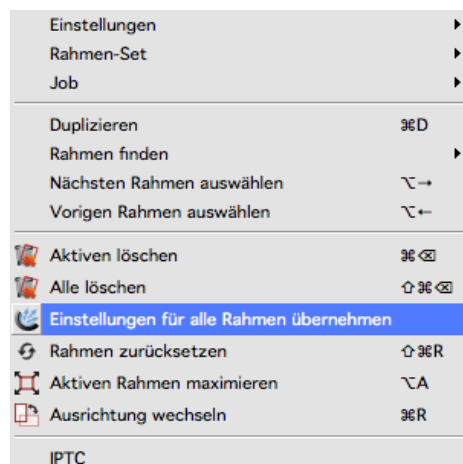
Einstellungen
Rahmen-Set
Job

Duplizieren ⌘D
Rahmen finden
Nächsten Rahmen auswählen ⌥→
Vorigen Rahmen auswählen ⌥←

Aktiven löschen ⌘⌫
Alle löschen ⇧⌘⌫
Einstellungen für alle Rahmen übernehmen
Rahmen zurücksetzen ⇧⌘R
Aktiven Rahmen maximieren ⌥A
Ausrichtung wechseln ⌘R

IPTC